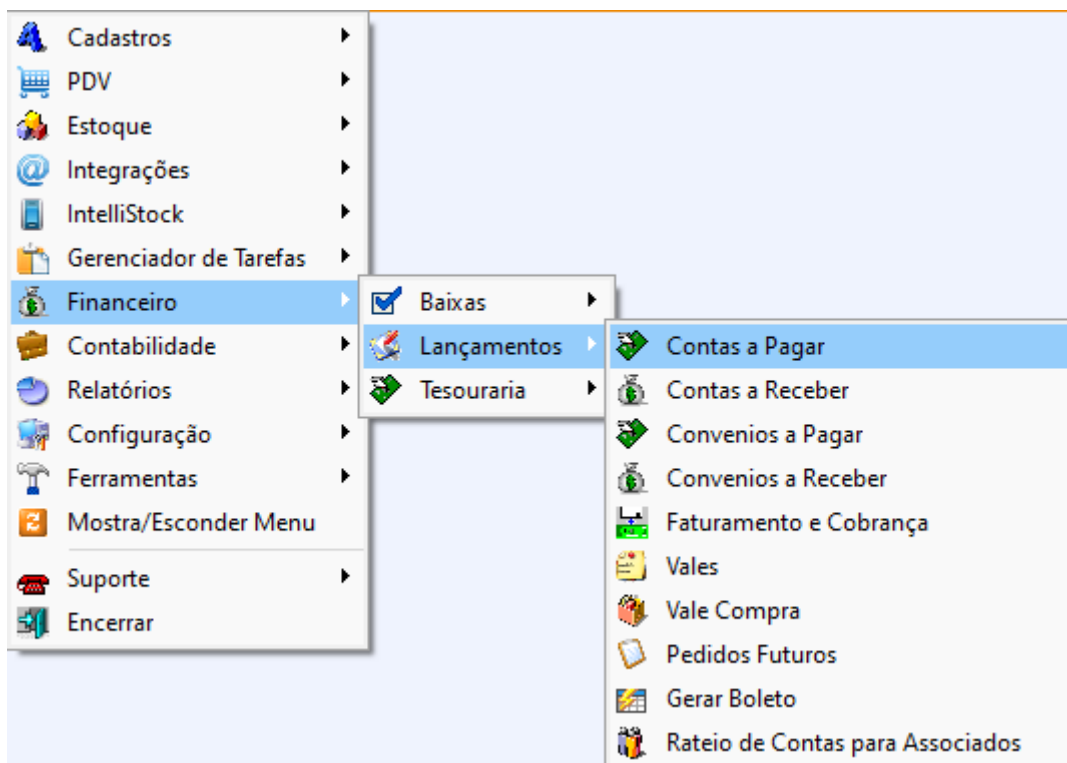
Cadastros
PDV
Estoque
Integrações
IntelliStock
Gerenciador de Tarefas
Financeiro
Contabilidade
Relatórios
Configuração
Ferramentas
Mostra/Esconder Menu
Suporte
Encerrar

Baixas
Lançamentos
Tesouraria

Contas a Pagar
Contas a Receber
Convenios a Pagar
Convenios a Receber
Faturamento e Cobrança
Vales
Vale Compra
Pedidos Futuros
Gerar Boleto
Rateio de Contas para Associados